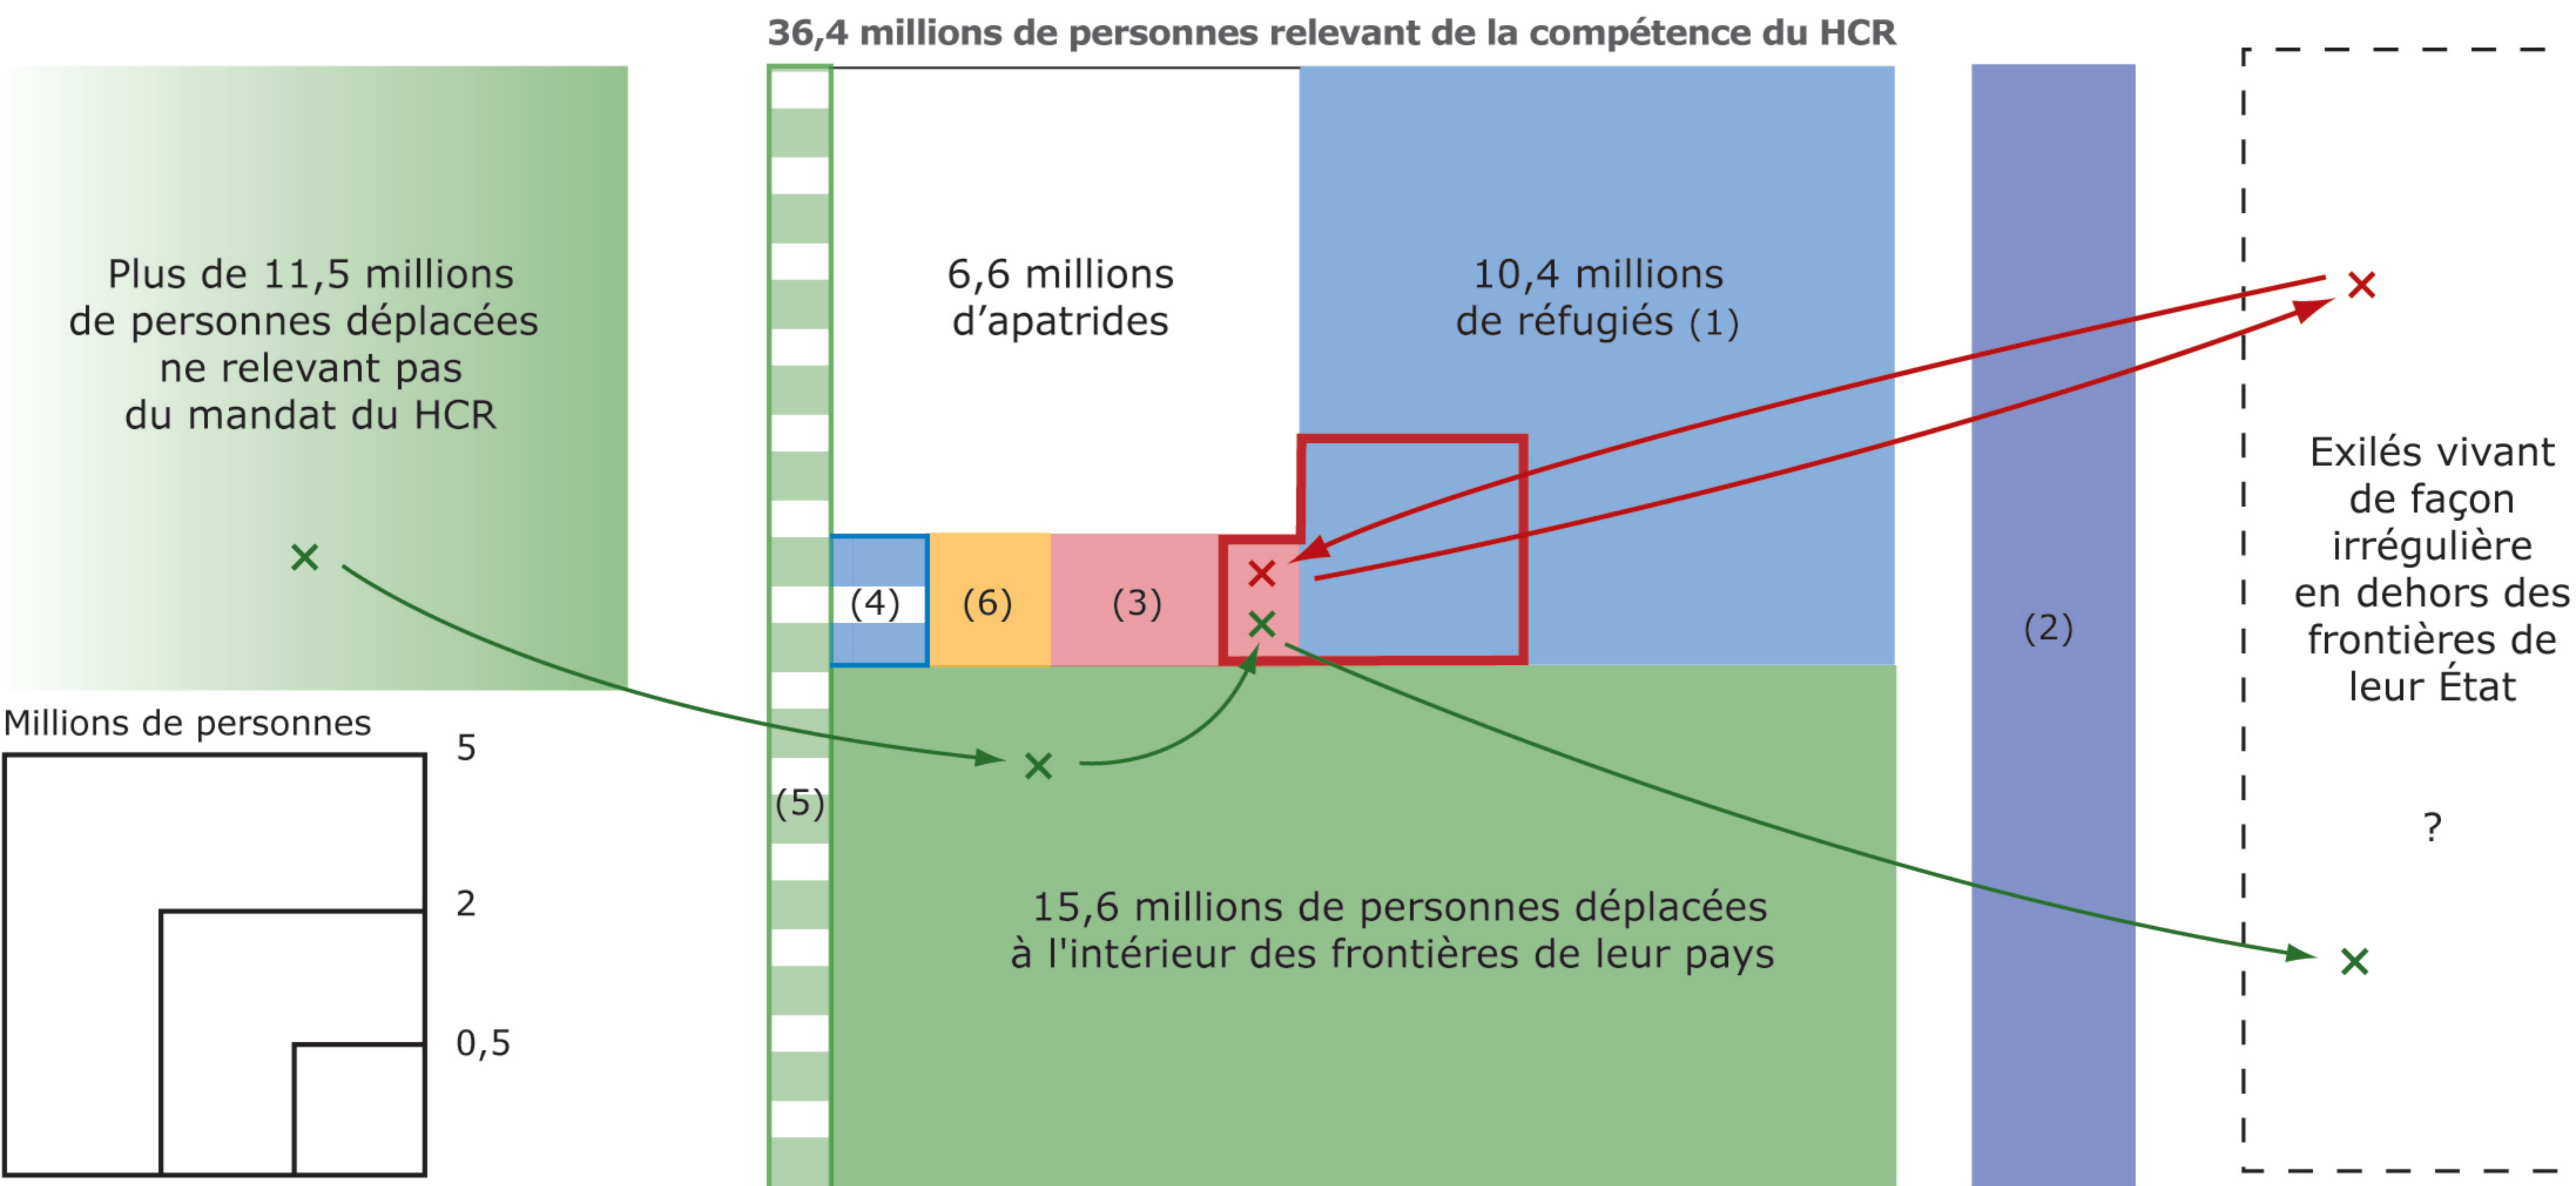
36,4 millions de personnes relevant de la compétence du HCR

Plus de 11,5 millions de personnes déplacées ne relevant pas du mandat du HCR

6,6 millions d'apatrides

10,4 millions de réfugiés (1)

(4)

(6)

(3)

(2)

(5)

Exilés vivant de façon irrégulière en dehors des frontières de leur État

?

15,6 millions de personnes déplacées à l'intérieur des frontières de leur pays

Millions de personnes

5

2

0,5